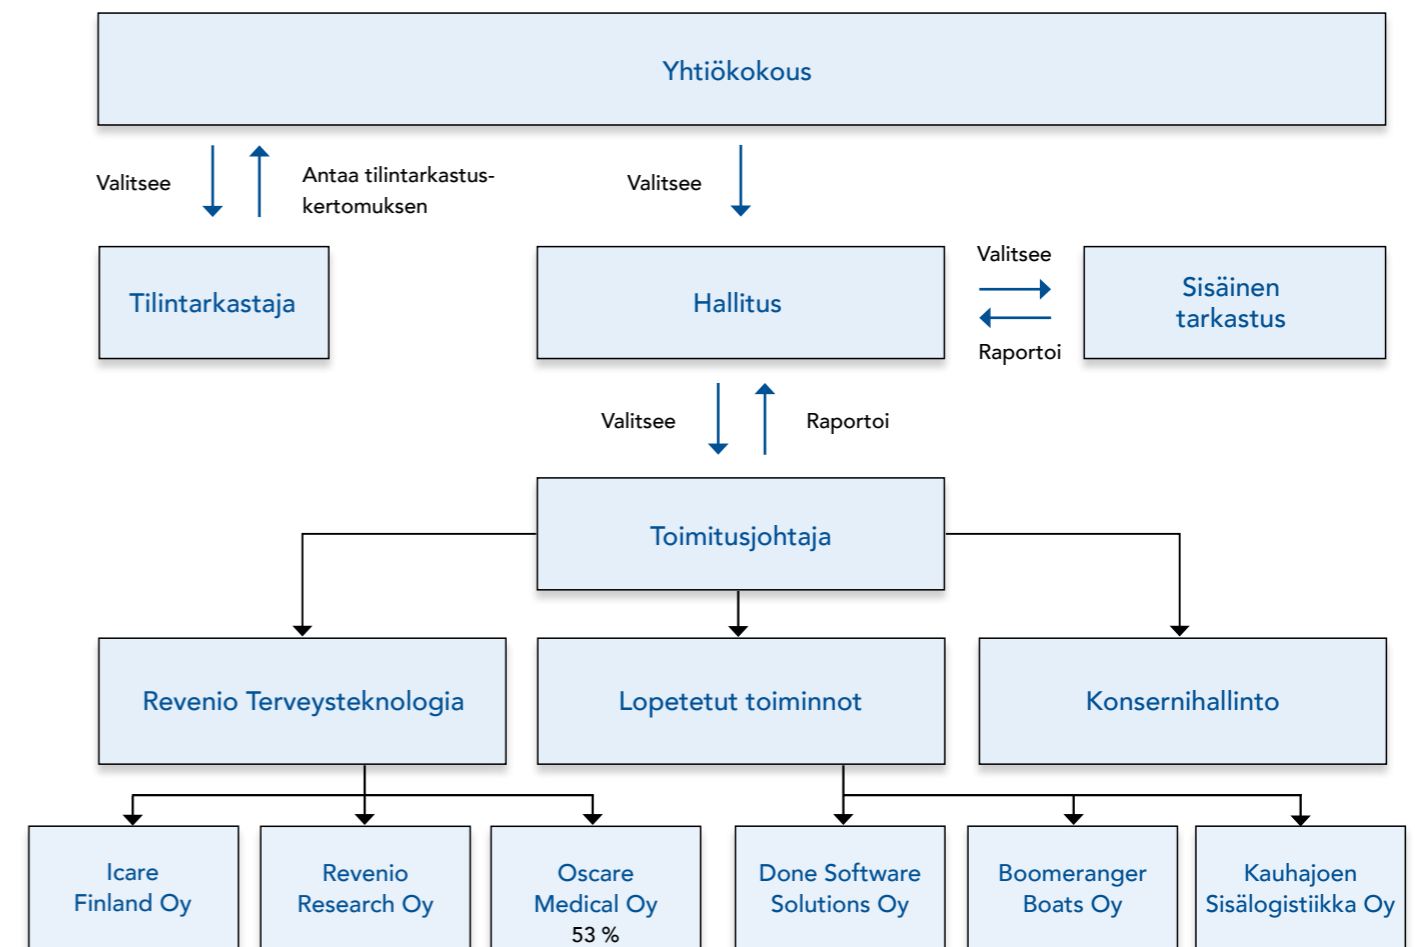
Yhtiökokous

Valitsee

Antaa tilintarkastuskertomuksen

Valitsee

Tilintarkastaja

Hallitus

Valitsee

Raportoi

Sisäinen tarkastus

Valitsee

Raportoi

Toimitusjohtaja

Revenio Terveysteknologia

Lopetetut toiminnot

Konsernihallinto

Icare Finland Oy

Revenio Research Oy

Oscare Medical Oy 53 %

Done Software Solutions Oy

Boomeranger Boats Oy

Kauhajoen Sisälogistiikka Oy